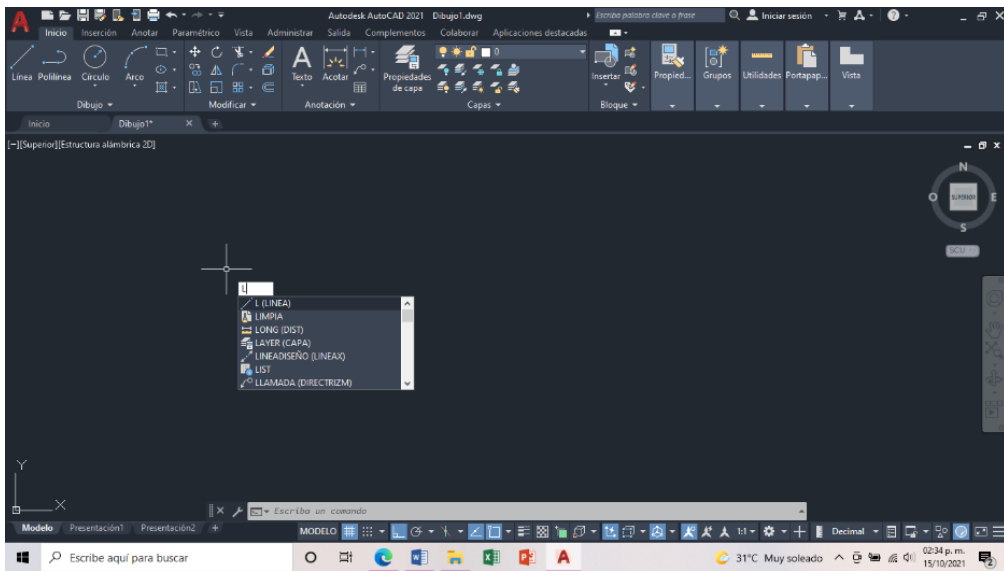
Autodesk AutoCAD 2021 Dibujo1.dwg

Escriba palabra clave o frase

Iniciar sesión

Inicio Inserción Anotar Paramétrico Vista Administrar Salida Complementos Colaborar Aplicaciones destacadas

Línea Polilínea Círculo Arco

Dibujo

Modificar

Texto Acotar

Anotación

Propiedades de capa

0

Capas

Insertar

Bloque

Propied... Grupos Utilidades Portapap... Vista

Inicio Dibujo1*

[–][Superior][Estructura alámbrica 2D]

N

O SUPERIOR E

S

SCU

L

L (LINEA)
LIMPIA
LONG (DIST)
LAYER (CAPA)
LINEADISEÑO (LINEAX)
LIST
LLAMADA (DIRECTRIZM)

Y

X

Escriba un comando

Modelo Presentación1 Presentación2 +

MODELO

1:1

Decimal

Escribe aquí para buscar

31°C Muy soleado

02:34 p. m.
15/10/2021

2